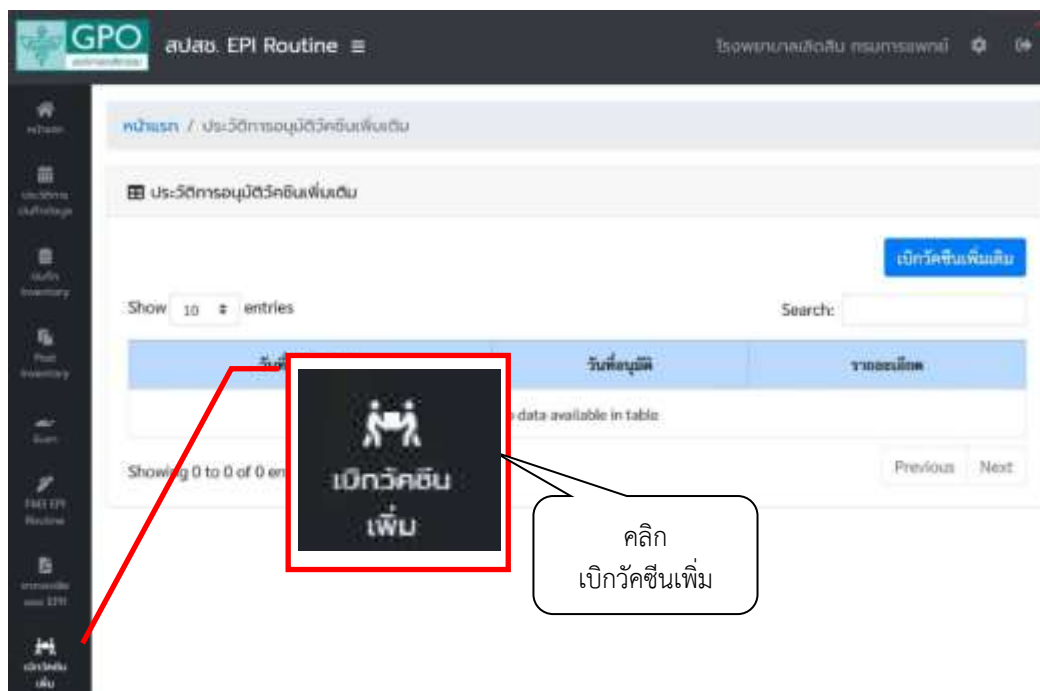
GPO

สปสช. EPI Routine ≡

โรงพยาบาลเลิดสิน กรมการแพทย์

หน้าแรก

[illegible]

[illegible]

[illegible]

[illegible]

FAQ EPI Routine

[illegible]

เบิกวัคซีนเพิ่ม

หน้าแรก / ประวัติการอนุมัติวัคซีนเพิ่มเติม

ประวัติการอนุมัติวัคซีนเพิ่มเติม

เบิกวัคซีนเพิ่มเติม

Show 10 entries

Search:

| วันที่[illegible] | วันที่อนุมัติ | รายละเอียด |
|---|---|---|
| | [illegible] data available in table | |

Showing 0 to 0 of 0 en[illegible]

Previous Next

เบิกวัคซีน เพิ่ม

คลิก
เบิกวัคซีนเพิ่ม